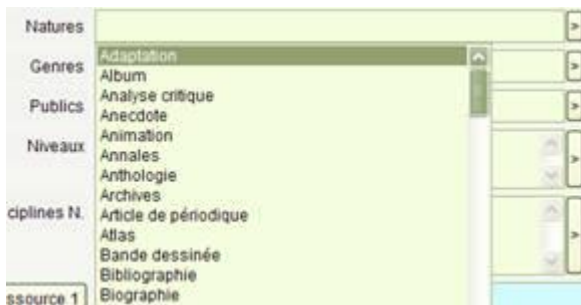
Natures
Genres
Publics
Niveaux
ciplines N.
ssource 1

Adaptation
Album
Analyse critique
Anecdote
Animation
Annales
Anthologie
Archives
Article de périodique
Atlas
Bande dessinée
Bibliographie
Biographie